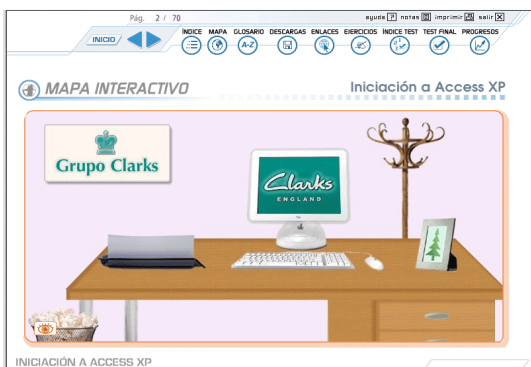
Pág. 2 / 70

ayuda ? notas imprimir salir X

INICIO

ÍNDICE MAPA GLOSARIO DESCARGAS ENLACES EJERCICIOS ÍNDICE TEST TEST FINAL PROGRESOS

A-Z

MAPA INTERACTIVO

Iniciación a Access XP

Grupo Clarks

Clarks
ENGLAND

INICIACIÓN A ACCESS XP